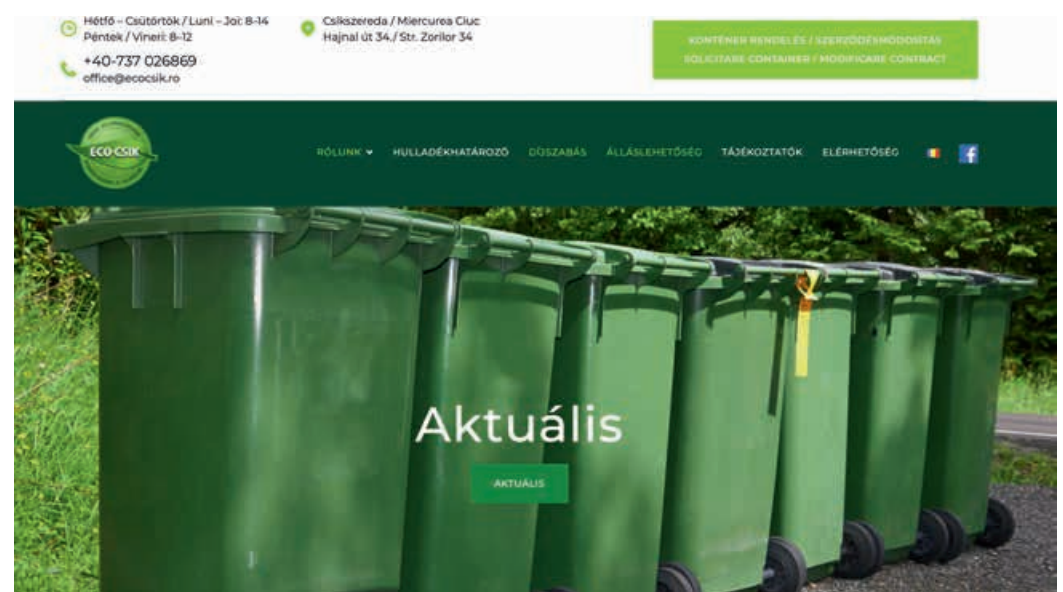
Hétfő – Csütörtök / Luni – Joi: 8-14
Péntek / Vineri: 8-12

+40-737 026869
office@ecocsik.ro

Csíkszereda / Miercurea Ciuc
Hajnal út 34./ Str. Zorilor 34

KONTÉNER RENDELÉS / SZERZŐDÉSMÓDOSÍTÁS
SOLICITARE CONTAINER / MODIFICARE CONTRACT

ECO-CSIK

RÓLUNK HULLADÉKHATÁROZÓ DÍJSZABÁS ÁLLÁSLEHETŐSÉG TÁJÉKOZTATÓK ELÉRHETŐSÉG

Aktuális

AKTUÁLIS